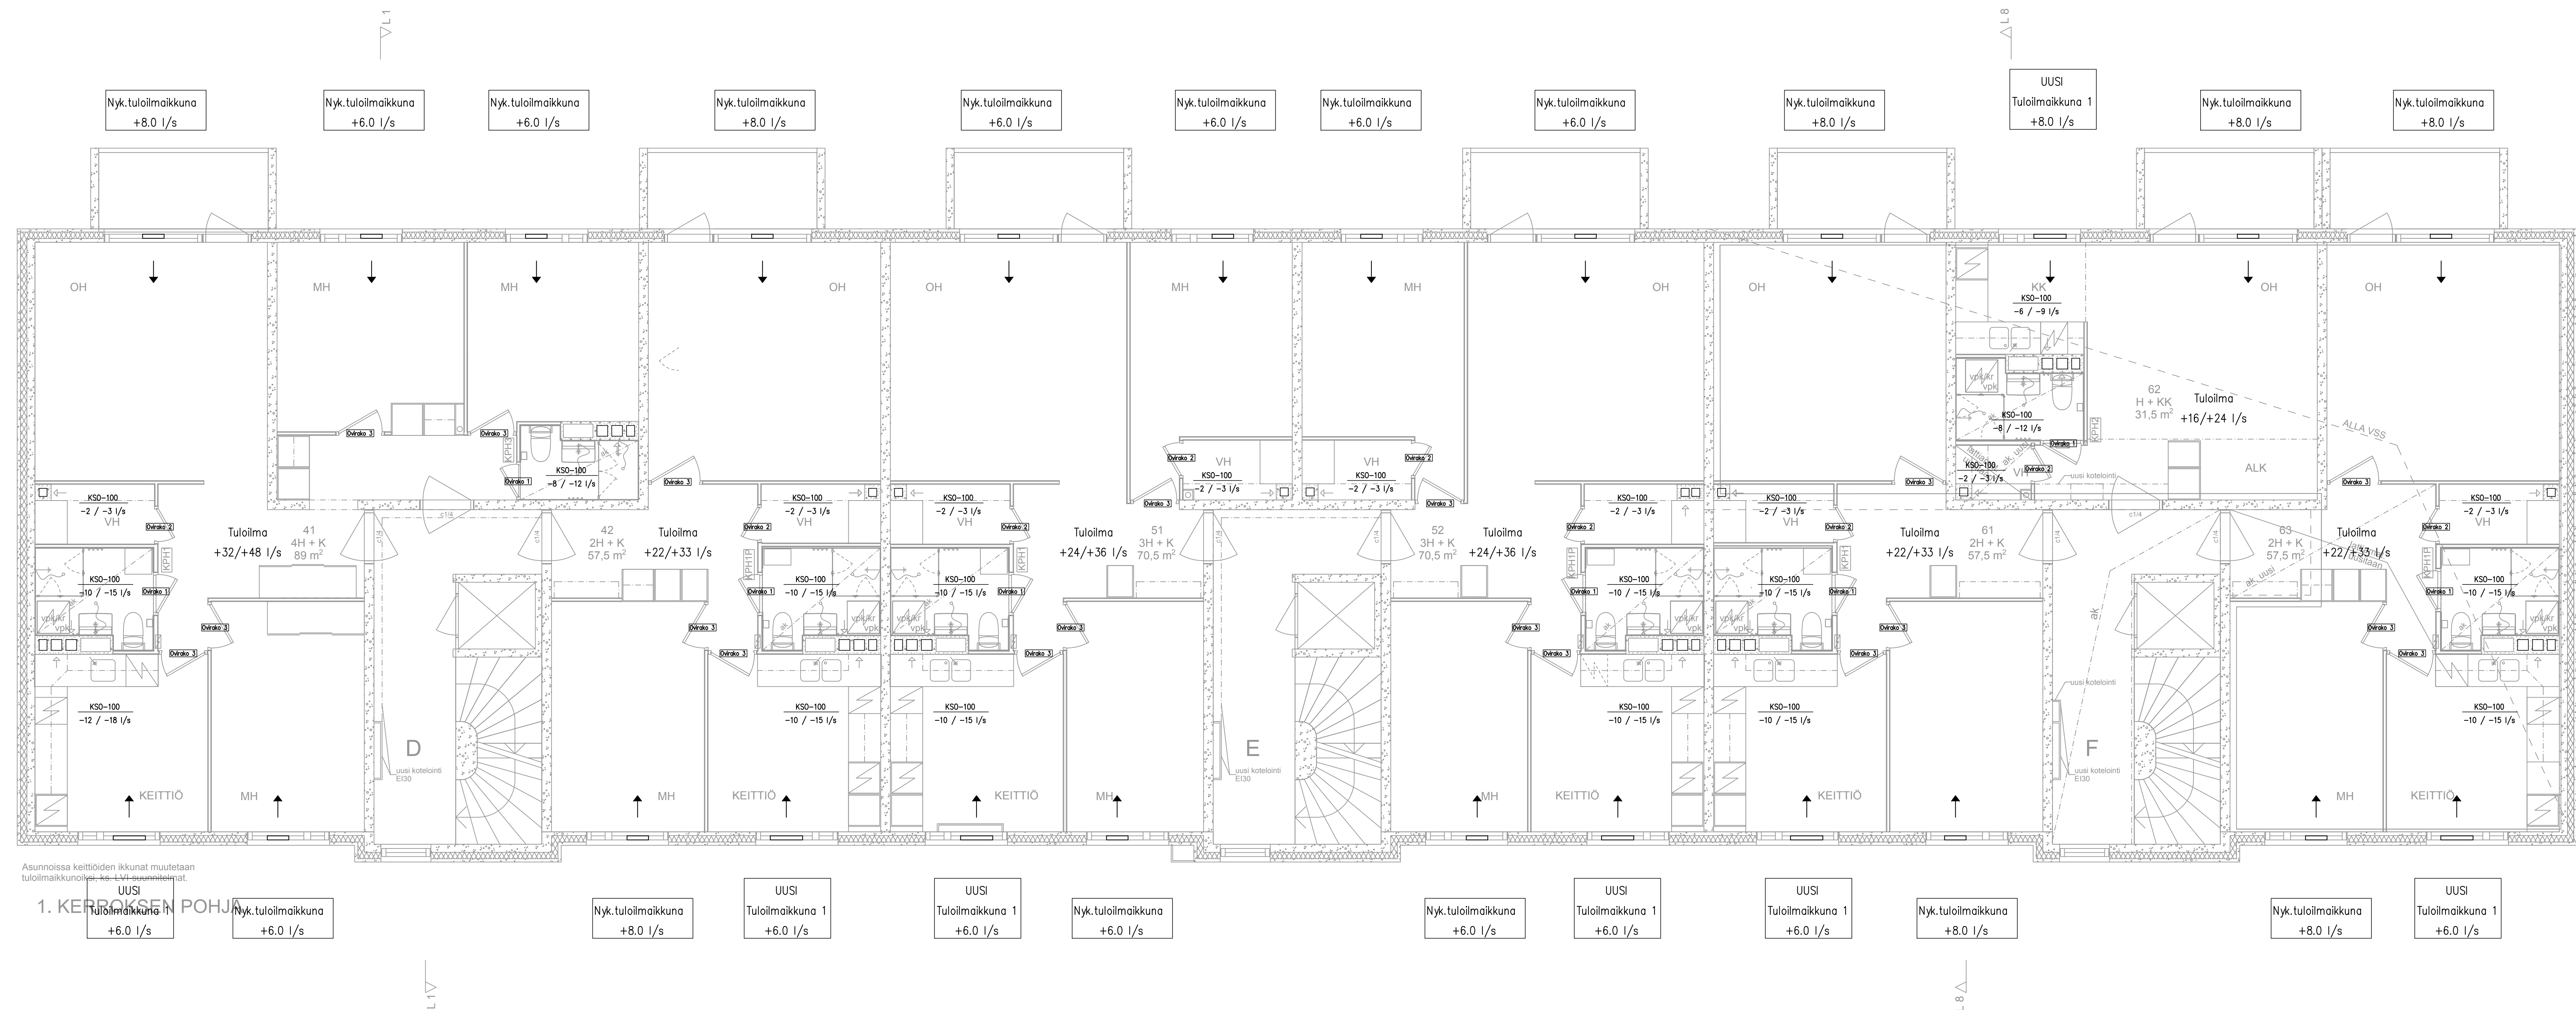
L 1
L 8

Nyk.tuloilmaikkuna +8.0 l/s
Nyk.tuloilmaikkuna +6.0 l/s
Nyk.tuloilmaikkuna +6.0 l/s
Nyk.tuloilmaikkuna +8.0 l/s
Nyk.tuloilmaikkuna +6.0 l/s
Nyk.tuloilmaikkuna +6.0 l/s
Nyk.tuloilmaikkuna +6.0 l/s
Nyk.tuloilmaikkuna +6.0 l/s
Nyk.tuloilmaikkuna +8.0 l/s
UUSI Tuloilmaikkuna 1 +8.0 l/s
Nyk.tuloilmaikkuna +8.0 l/s
Nyk.tuloilmaikkuna +8.0 l/s

OH
MH
MH
OH
OH
MH
MH
OH
OH
KK
KSO-100
-6 / -9 l/s
OH
OH

Ovirako 3
Ovirako 3
KPH
KSO-100
-8 / -12 l/s
Ovirako 3
Ovirako 2
VH
KSO-100
-2 / -3 l/s
Ovirako 3
Ovirako 2
VH
KSO-100
-2 / -3 l/s
Ovirako 3
Ovirako 2

62
H + KK
31,5 m²
Tuloilma
+16/+24 l/s
KSO-100
-8 / -12 l/s
KPH2
ALLA VSS
ALK
KSO-100
-2 / -3 l/s
uusi kotelointi

KSO-100
-2 / -3 l/s
VH
Ovirako 2
Tuloilma
+32/+48 l/s
41
4H + K
89 m²
42
2H + K
57,5 m²
Tuloilma
+22/+33 l/s
KSO-100
-2 / -3 l/s
VH
KSO-100
-2 / -3 l/s
VH
51
3H + K
70,5 m²
Tuloilma
+24/+36 l/s
52
3H + K
70,5 m²
Tuloilma
+24/+36 l/s
KSO-100
-2 / -3 l/s
VH
KSO-100
-2 / -3 l/s
VH
Tuloilma
+22/+33 l/s
61
2H + K
57,5 m²
63
2H + K
57,5 m²
Tuloilma
+22/+33 l/s
KSO-100
-2 / -3 l/s
VH

KSO-100
-10 / -15 l/s
KSO-100
-10 / -15 l/s
KSO-100
-10 / -15 l/s
KSO-100
-10 / -15 l/s
KSO-100
-10 / -15 l/s
KSO-100
-10 / -15 l/s
vpk/kr
vpk
ak
uusi
KPH1P

KSO-100
-12 / -18 l/s
KSO-100
-10 / -15 l/s
KSO-100
-10 / -15 l/s
KSO-100
-10 / -15 l/s
KSO-100
-10 / -15 l/s
KSO-100
-10 / -15 l/s
uusi kotelointi

D
uusi kotelointi EI30
E
uusi kotelointi EI30
F
uusi kotelointi EI30

KEITTIÖ
MH
MH
KEITTIÖ
KEITTIÖ
MH
MH
KEITTIÖ
KEITTIÖ
MH
KEITTIÖ

Asunnoissa keittiöiden ikkunat muutetaan tuloilmaikkunoiksi, ks. LVI suunnitelmat.

1. KERROKSEN POHJA

UUSI Tuloilmaikkuna 1 +6.0 l/s
Nyk.tuloilmaikkuna +6.0 l/s
Nyk.tuloilmaikkuna +8.0 l/s
UUSI Tuloilmaikkuna 1 +6.0 l/s
UUSI Tuloilmaikkuna 1 +6.0 l/s
Nyk.tuloilmaikkuna +6.0 l/s
Nyk.tuloilmaikkuna +6.0 l/s
UUSI Tuloilmaikkuna 1 +6.0 l/s
UUSI Tuloilmaikkuna 1 +6.0 l/s
Nyk.tuloilmaikkuna +8.0 l/s
Nyk.tuloilmaikkuna +8.0 l/s
UUSI Tuloilmaikkuna 1 +6.0 l/s

L 1
L 8